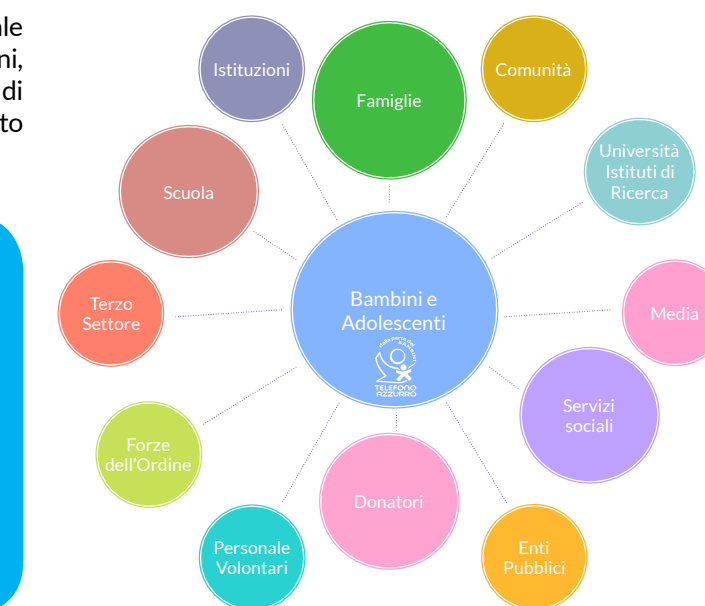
ale
ni,
di
to

Istituzioni

Famiglie

Comunità

Università Istituti di Ricerca

Scuola

Terzo Settore

Bambini e Adolescenti

dalla parte dei bambini
TELEFONO AZZURRO

Media

Servizi sociali

Forze dell'Ordine

Donatori

Personale Volontari

Enti Pubblici